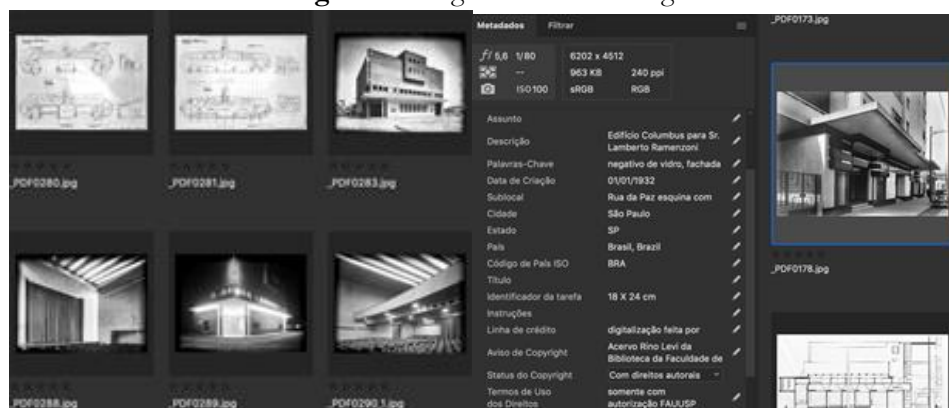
_PDF0280.jpg

_PDF0281.jpg

_PDF0283.jpg

_PDF0288.jpg

_PDF0289.jpg

_PDF0290_1.jpg

Metadados Filtrar

$f/5,6$ 1/80 6202 x 4512
-- 963 KB 240 ppi
ISO 100 sRGB RGB

| | |
|---|---|
| Assunto | |
| Descrição | Edifício Columbus para Sr. Lamberto Ramenzoni |
| Palavras-Chave | negativo de vidro, fachada |
| Data de Criação | 01/01/1932 |
| Sublocal | Rua da Paz esquina com |
| Cidade | São Paulo |
| Estado | SP |
| País | Brasil, Brazil |
| Código de País ISO | BRA |
| Título | |
| Identificador da tarefa | 18 X 24 cm |
| Instruções | |
| Linha de crédito | digitalização feita por |
| Aviso de Copyright | Acervo Rino Levi da Biblioteca da Faculdade de |
| Status do Copyright | Com direitos autorais |
| Termos de Uso dos Direitos | somente com autorização FAUUSP |

_PDF0173.jpg

_PDF0178.jpg